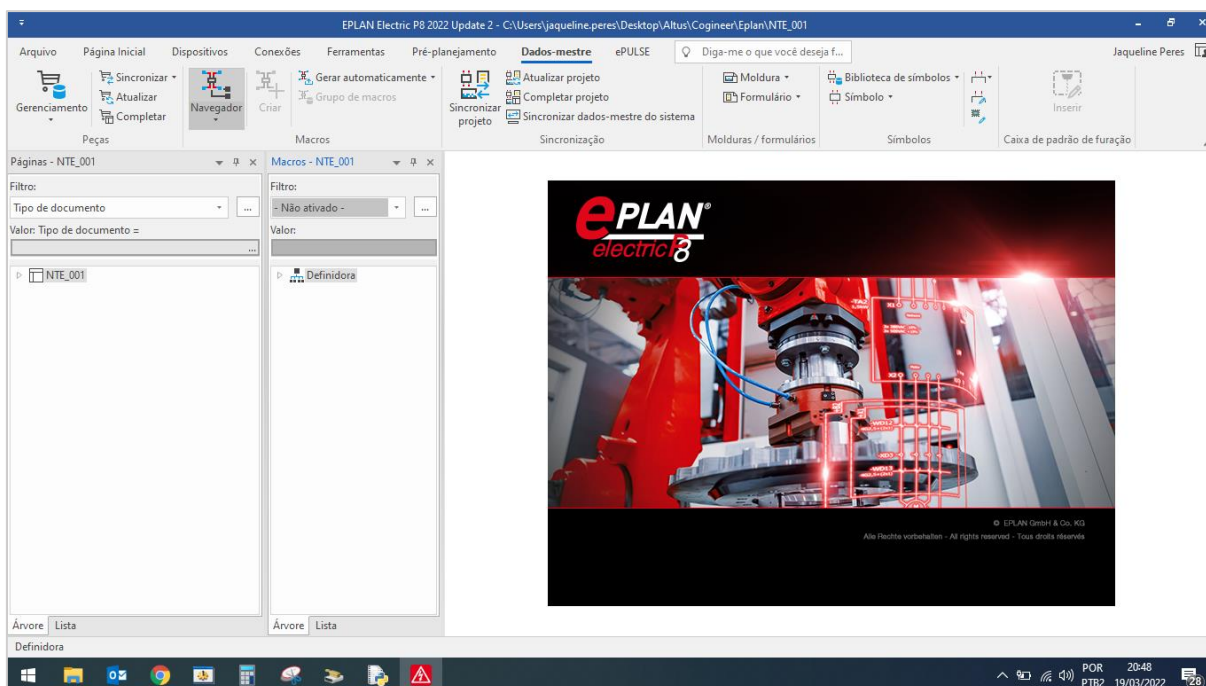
EPLAN Electric P8 2022 Update 2 - C:\Users\jaqueline.peres\Desktop\Altus\Cogineer\Eplan\NTE_001

Arquivo Página Inicial Dispositivos Conexões Ferramentas Pré-planejamento Dados-mestre ePULSE Diga-me o que você deseja f... Jaqueline Peres

Gerenciamento Sincronizar Atualizar Completar Peças
Navegador Criar Gerar automaticamente Grupo de macros Macros
Sincronizar projeto Atualizar projeto Completar projeto Sincronizar dados-mestre do sistema Sincronização
Moldura Formulário Molduras / formulários
Biblioteca de símbolos Símbolo Símbolos
Inserir Caixa de padrão de furação

Páginas - NTE_001
Filtro:
Tipo de documento
Valor: Tipo de documento =
NTE_001
Árvore Lista

Macros - NTE_001
Filtro:
- Não ativado -
Valor:
Definidora
Árvore Lista

EPLAN® electric P8

© EPLAN GmbH & Co. KG
Alle Rechte vorbehalten - All rights reserved - Tous droits réservés

Definidora

POR PTB2 20:48 19/03/2022 28